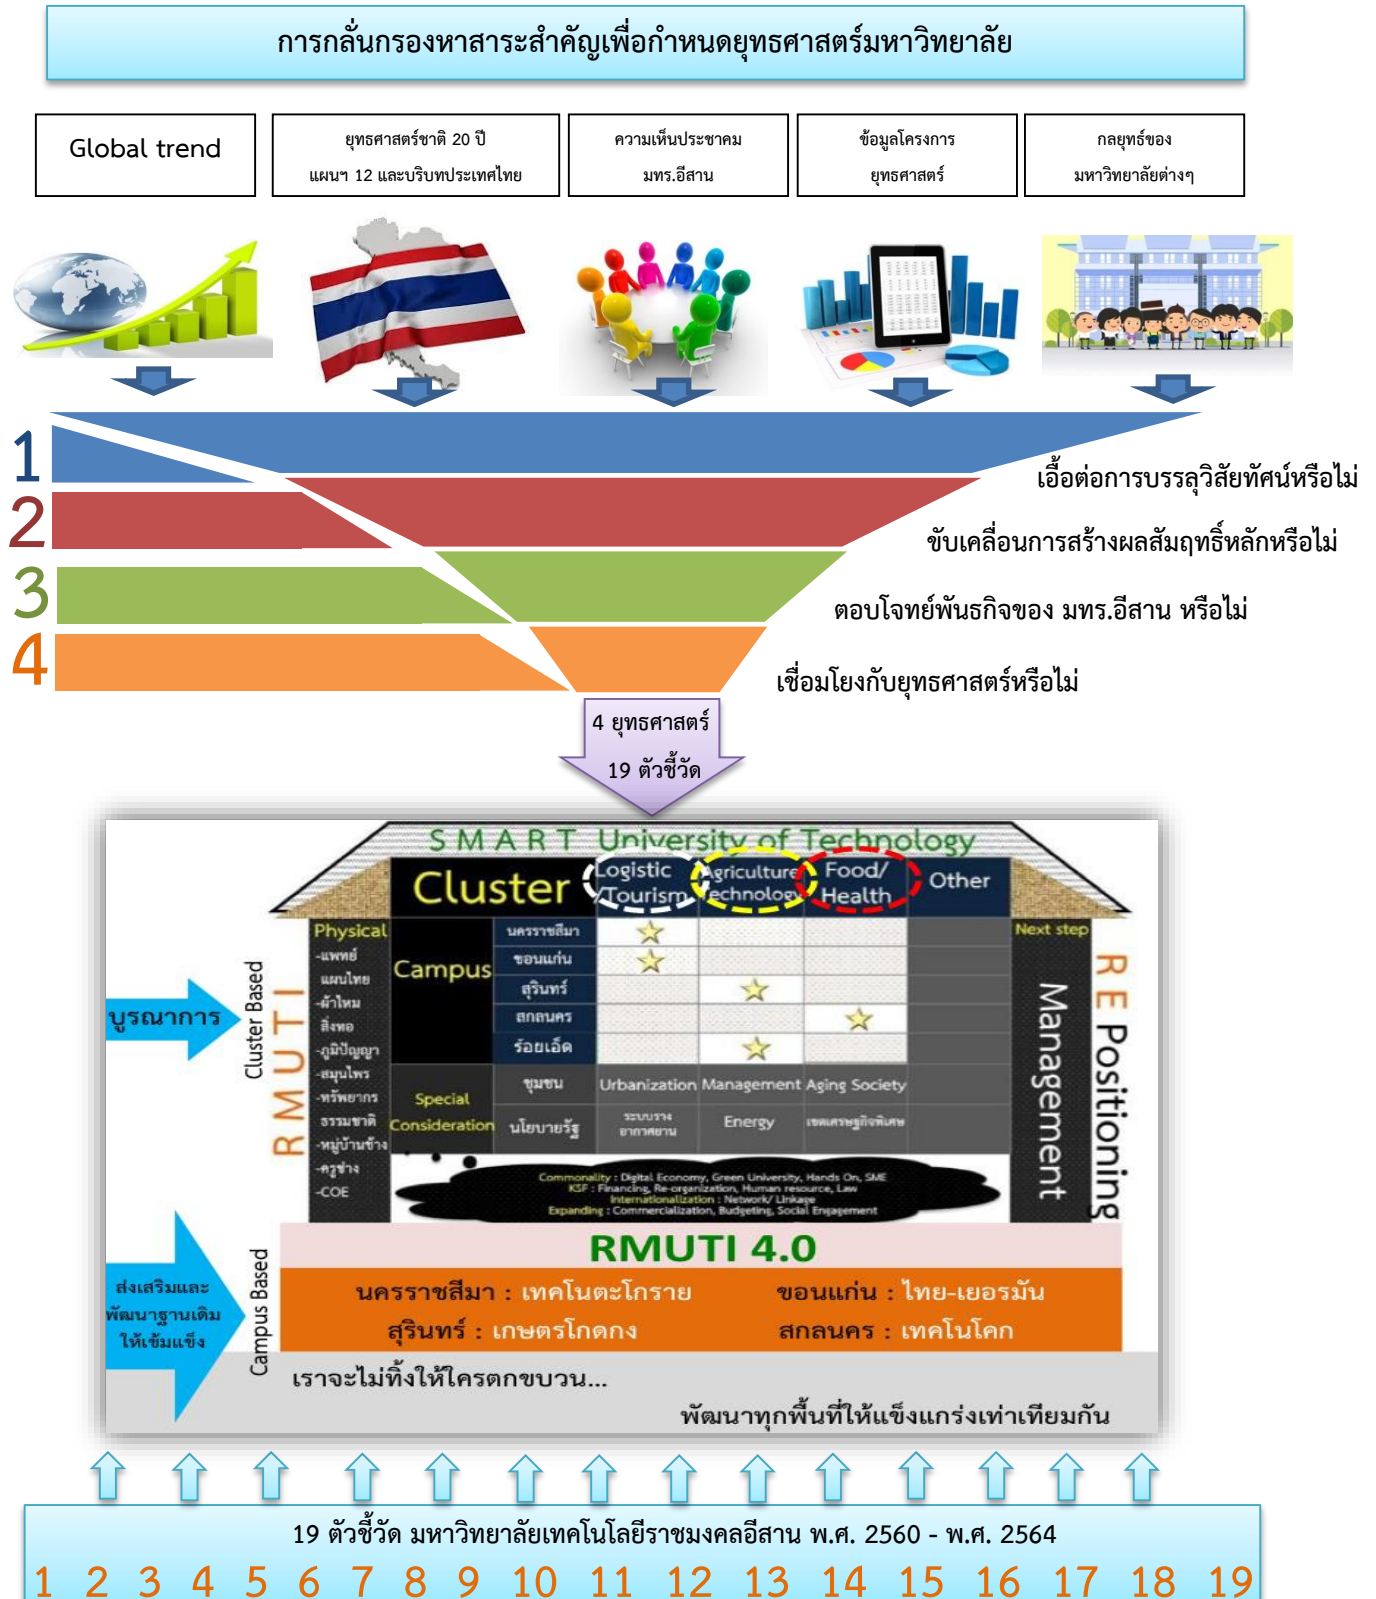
การกลั่นกรองหาสาระสำคัญเพื่อกำหนดยุทธศาสตร์มหาวิทยาลัย

Global trend

ยุทธศาสตร์ชาติ 20 ปี แผนฯ 12 และบริบทประเทศไทย

ความเห็นประชาคม มทร.อีสาน

ข้อมูลโครงการ ยุทธศาสตร์

กลยุทธ์ของ มหาวิทยาลัยต่างๆ

1 เอื้อต่อการบรรลุวิสัยทัศน์หรือไม่

2 ขับเคลื่อนการสร้างผลสัมฤทธิ์หลักหรือไม่

3 ตอบโจทย์พันธกิจของ มทร.อีสาน หรือไม่

4 เชื่อมโยงกับยุทธศาสตร์หรือไม่

4 ยุทธศาสตร์
19 ตัวชี้วัด

SMART University of Technology

Cluster | Logistic Tourism | Agriculture Technology | Food/ Health | Other

Physical -แพทย์แผนไทย -ผ้าไหม สิ่งทอ -ภูมิปัญญา -สมุนไพร -ทรัพยากรธรรมชาติ -หมู่บ้านช้าง -ครูช่าง -COE

Campus: นครราชสีมา, ขอนแก่น, สุรินทร์, สกลนคร, ร้อยเอ็ด

Special Consideration: ชุมชน | Urbanization | Management | Aging Society
นโยบายรัฐ | ระบบราง อากาศยาน | Energy | เขตเศรษฐกิจพิเศษ

Commonality : Digital Economy, Green University, Hands On, SME
KSF : Financing, Re-organization, Human resource, Law
Internationalization : Network/ Linkage
Expanding : Commercialization, Budgeting, Social Engagement

Next step
Management
RE Positioning

บูรณาการ
Cluster Based
RMUTI

RMUTI 4.0
นครราชสีมา : เทคโนโลยีโคราช ขอนแก่น : ไทย-เยอรมัน
สุรินทร์ : เกษตรโกดกง สกลนคร : เทคโนโกค

ส่งเสริมและพัฒนาฐานเดิมให้เข้มแข็ง
Campus Based
เราจะไม่ทิ้งให้ใครตกขบวน...
พัฒนาทุกพื้นที่ให้แข็งแกร่งเท่าเทียมกัน

19 ตัวชี้วัด มหาวิทยาลัยเทคโนโลยีราชมงคลอีสาน พ.ศ. 2560 - พ.ศ. 2564
1 2 3 4 5 6 7 8 9 10 11 12 13 14 15 16 17 18 19